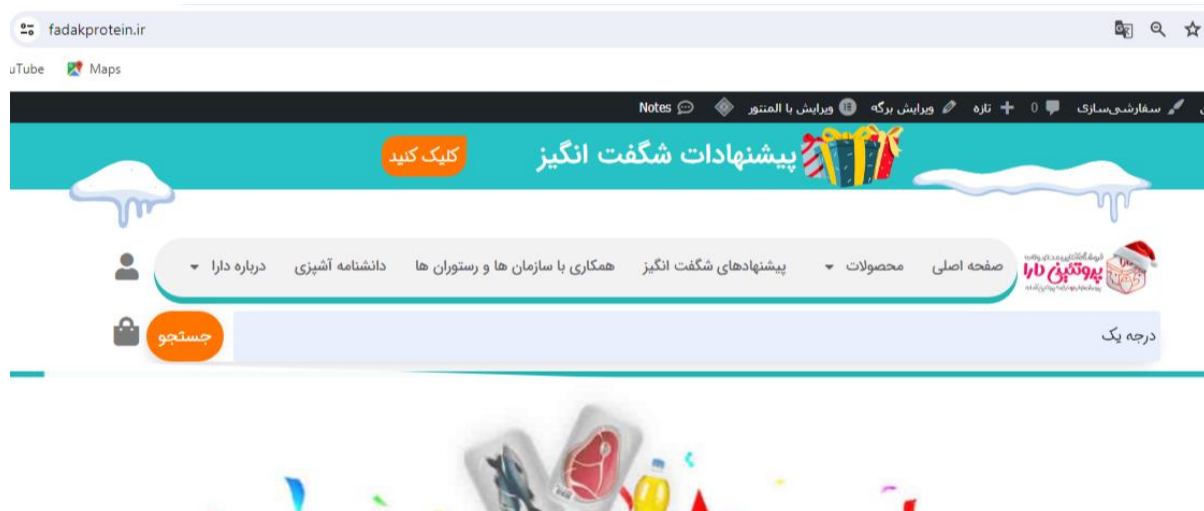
fadakprotein.ir

uTube Maps

سفارشی‌سازی 0 تازه ویرایش برگه ویرایش با المنتور Notes

پیشنهادات شگفت انگیز کلیک کنید

پروتئین دارا

صفحه اصلی محصولات پیشنهادهای شگفت انگیز همکاری با سازمان ها و رستوران ها دانشنامه آشپزی درباره دارا

درجه یک

جستجو